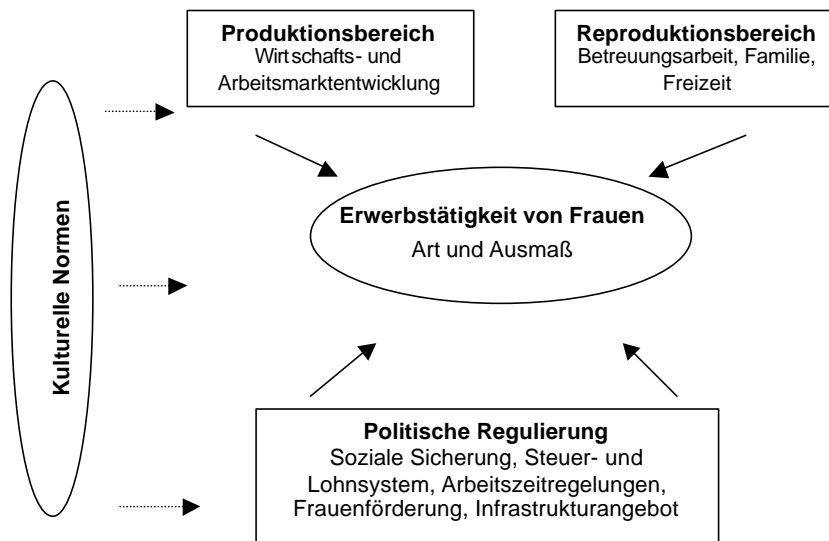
Produktionsbereich
Wirtschafts- und Arbeitsmarktentwicklung

Reproduktionsbereich
Betreuungsarbeit, Familie, Freizeit

Kulturelle Normen

Erwerbstätigkeit von Frauen
Art und Ausmaß

Politische Regulierung
Soziale Sicherung, Steuer- und Lohnsystem, Arbeitszeitregelungen, Frauenförderung, Infrastrukturangebot